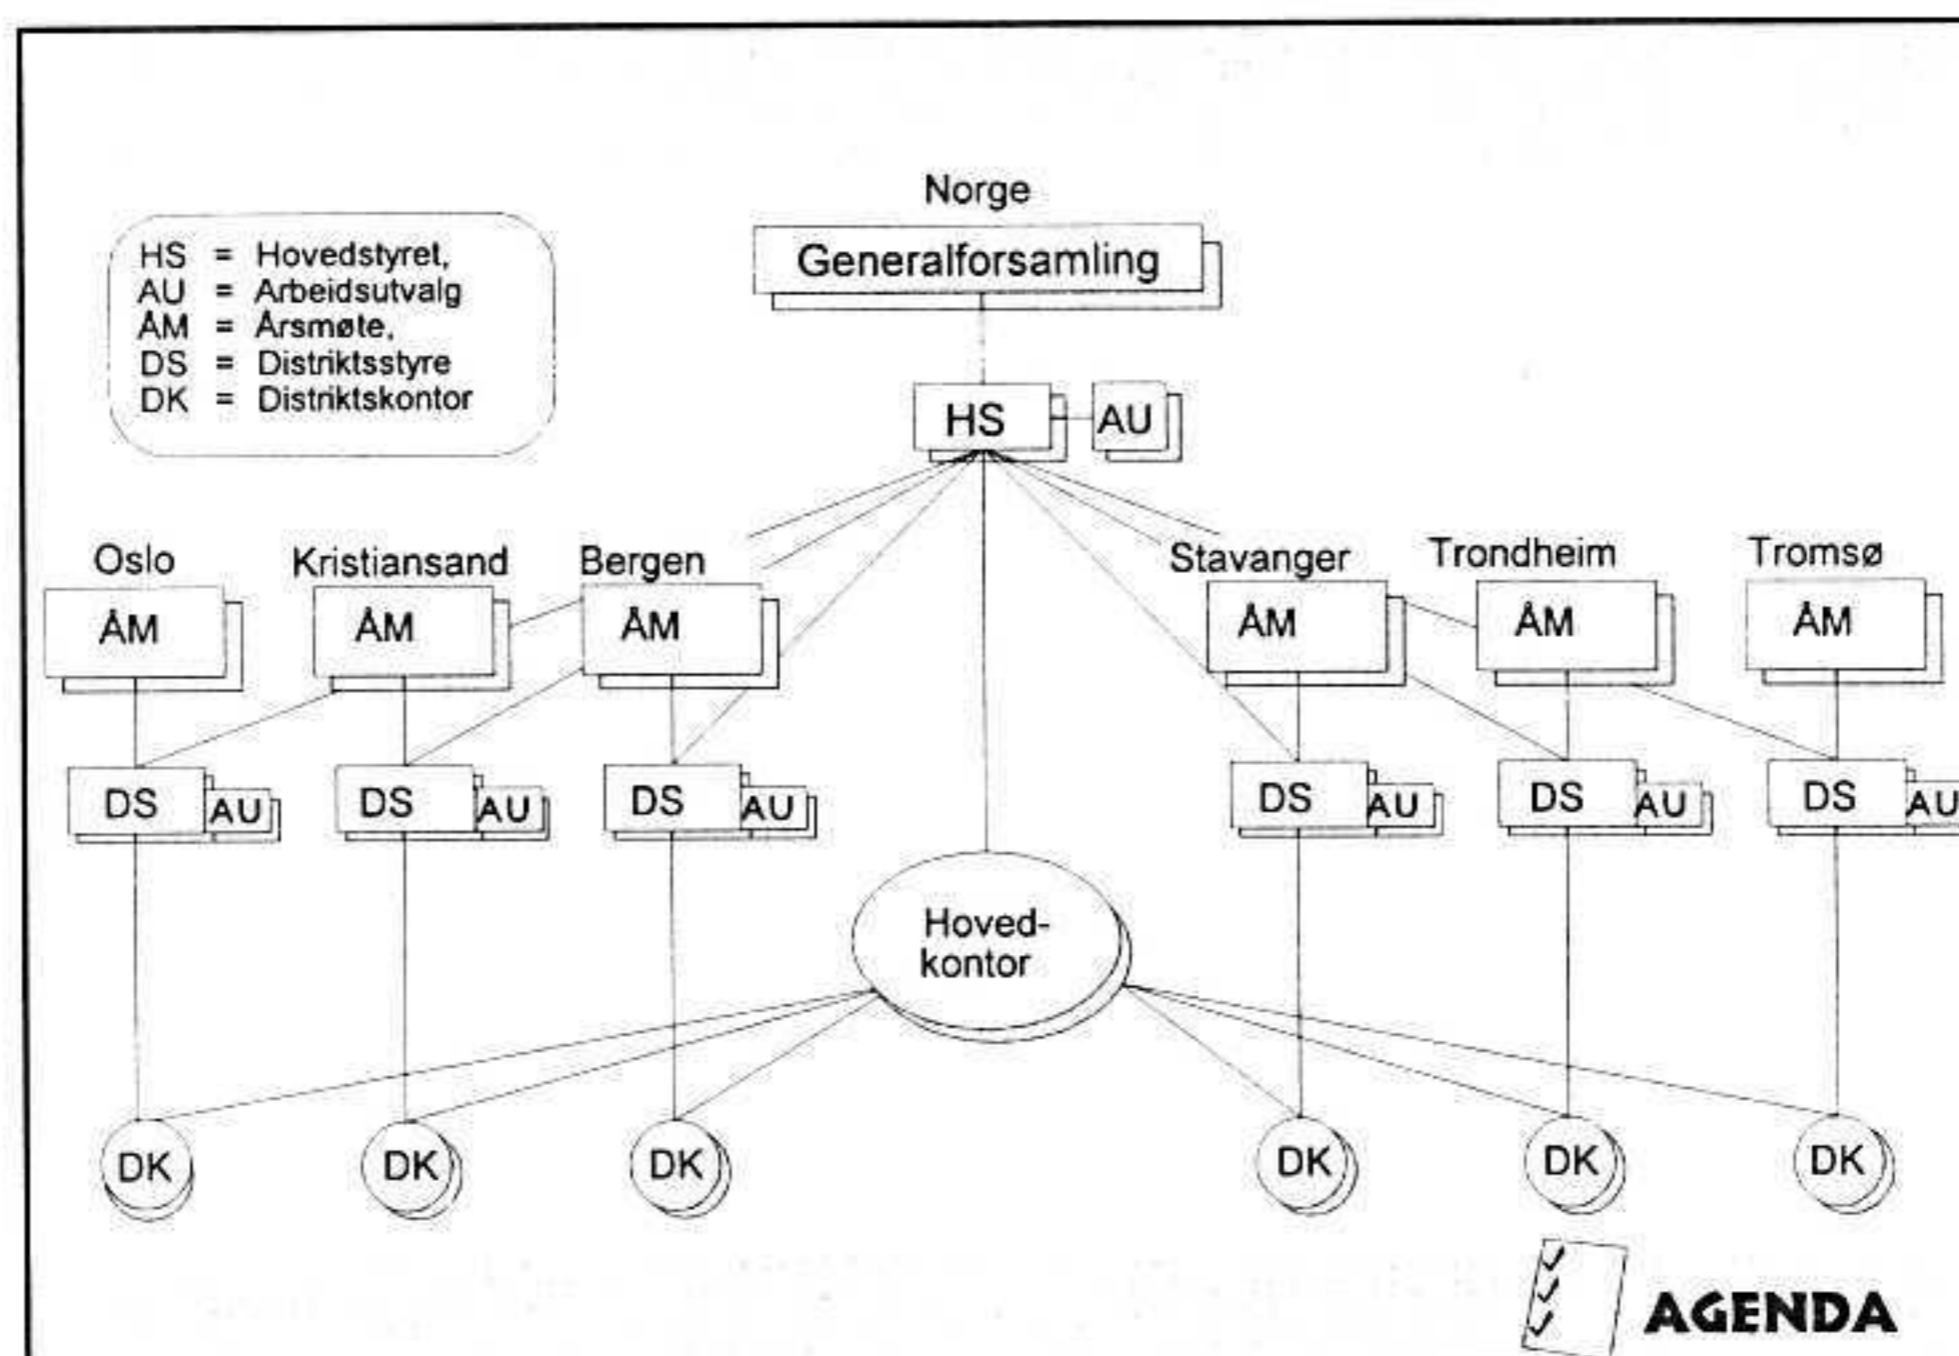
HS = Hovedstyret,
AU = Arbeidsutvalg
ÅM = Årsmøte,
DS = Distriktsstyre
DK = Distriktskontor

Norge

Generalforsamling

HS

AU

Oslo

ÅM

DS

AU

DK

Kristiansand

ÅM

DS

AU

DK

Bergen

ÅM

DS

AU

DK

Hoved-kontor

Stavanger

ÅM

DS

AU

DK

Trondheim

ÅM

DS

AU

DK

Tromsø

ÅM

DS

AU

DK

AGENDA